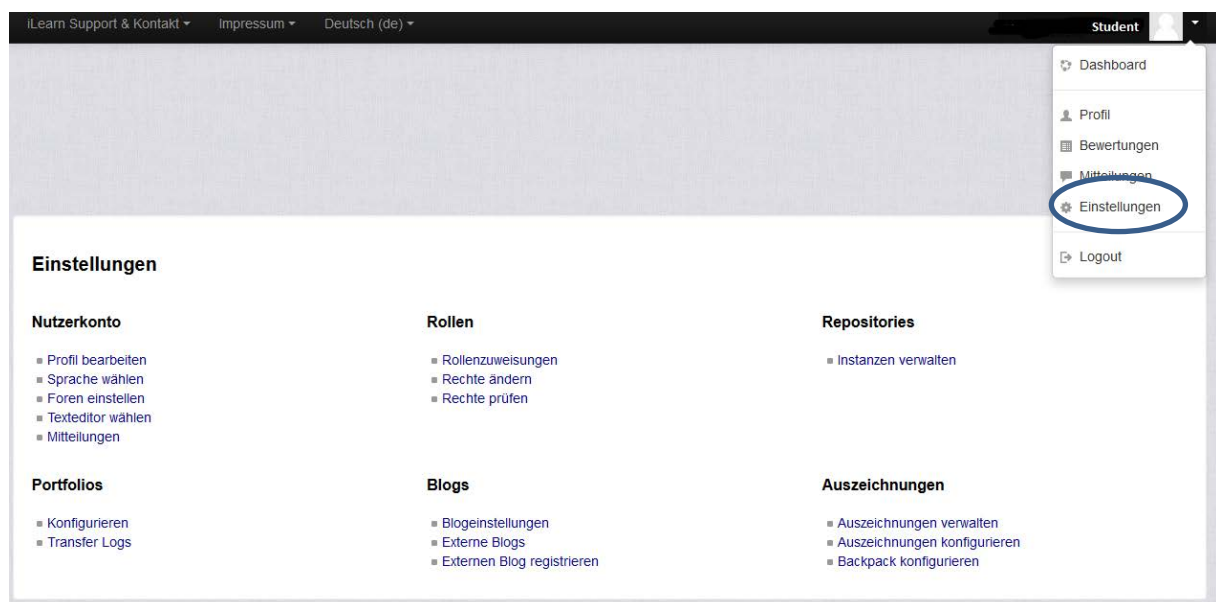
iLearn Support & Kontakt ▾ Impressum ▾ Deutsch (de) ▾

Student

Dashboard

Profil

Bewertungen

Mitteilungen

Einstellungen

Logout

Einstellungen

Nutzerkonto

Profil bearbeiten
Sprache wählen
Foren einstellen
Texteditor wählen
Mitteilungen

Rollen

Rollenzuweisungen
Rechte ändern
Rechte prüfen

Repositories

Instanzen verwalten

Portfolios

Konfigurieren
Transfer Logs

Blogs

Blogeinstellungen
Externe Blogs
Externen Blog registrieren

Auszeichnungen

Auszeichnungen verwalten
Auszeichnungen konfigurieren
Backpack konfigurieren